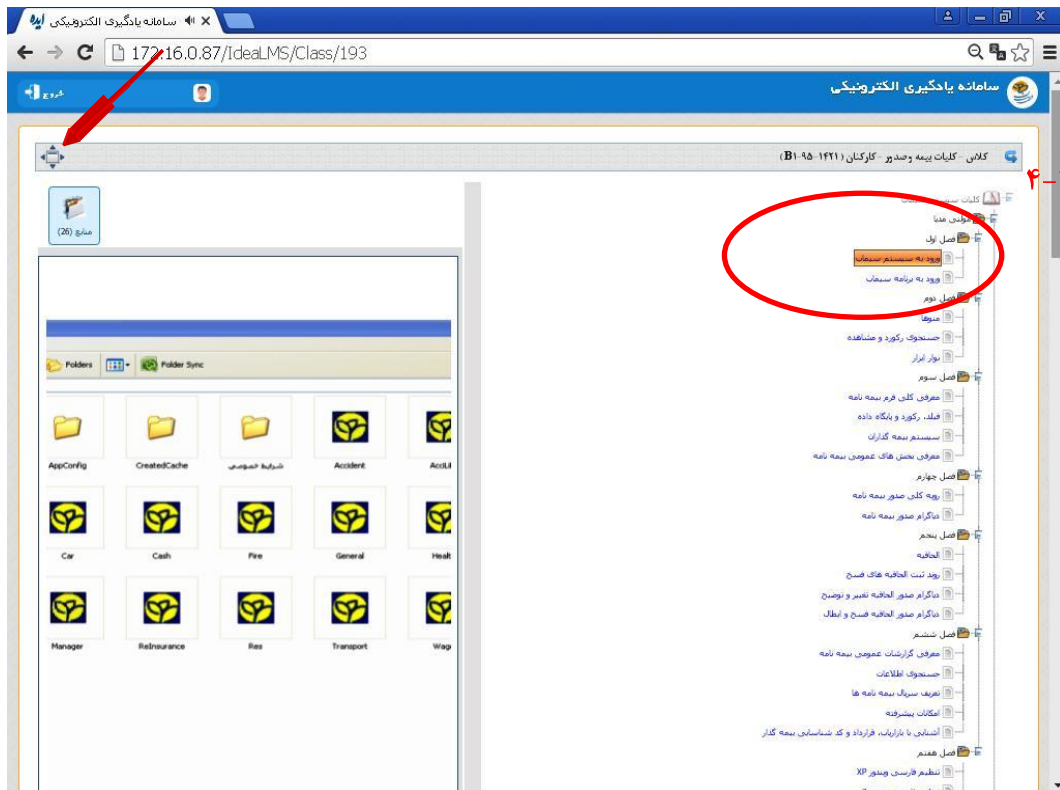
سامانه یادگیری الکترونیکی

172.16.0.87/IdeaLMS/Class/193

سامانه یادگیری الکترونیکی

خروج

کلاس - کلیات بیمه وصدور - کارکنان (۱۴۲۱-۹۵-B1)

۴

منابع (26)

Folders

Folder Sync

AppConfig

CreatedCache

شرایط خصوصی

Accident

AccLi

Car

Cash

Fire

General

Healt

Manager

ReInsurance

Res

Transport

Wag

کلیات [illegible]

مولتی مدیا

فصل اول

ورود به سیستم سیمات

ورود به برنامه سیمات

فصل دوم

منوها

جستجوی رکورد و مشاهده

نوار ابزار

فصل سوم

معرفی کلی فرم بیمه نامه

فیلد، رکورد و پایگاه داده

سیستم بیمه گذاران

معرفی بخش های عمومی بیمه نامه

فصل چهارم

رویه کلی صدور بیمه نامه

دیاگرام صدور بیمه نامه

فصل پنجم

الحاقیه

روند ثبت الحاقیه های فسخ

دیاگرام صدور الحاقیه تغییر و توضیح

دیاگرام صدور الحاقیه فسخ و ابطال

فصل ششم

معرفی گزارشات عمومی بیمه نامه

جستجوی اطلاعات

تعریف سریال بیمه نامه ها

امکانات پیشرفته

آشنایی با بازاریاب، قرارداد و کد شناسایی بیمه گذار

فصل هفتم

تنظیم فارسی ویندوز XP